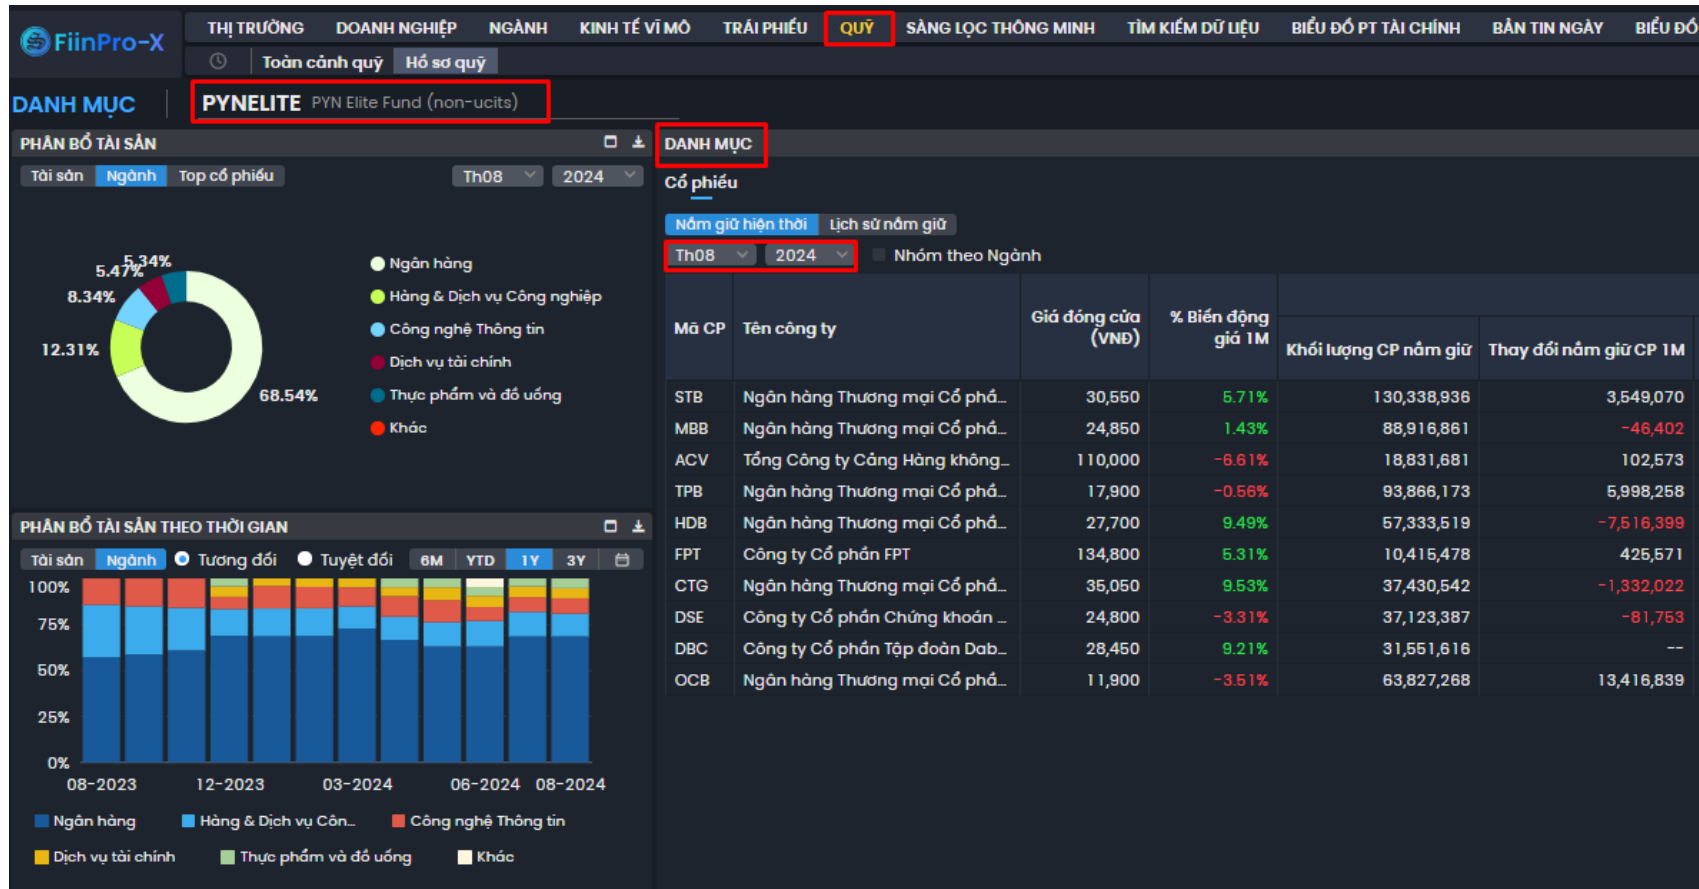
FiinPro-X

THỊ TRƯỜNG DOANH NGHIỆP NGÀNH KINH TẾ VĨ MÔ TRÁI PHIẾU QUỸ SÀNG LỌC THÔNG MINH TÌM KIẾM DỮ LIỆU BIỂU ĐỒ PT TÀI CHÍNH BẢN TIN NGÀY BIỂU ĐỒ

Toàn cảnh quỹ Hồ sơ quỹ

DANH MỤC

PYNELITE PYN Elite Fund (non-ucits)

PHÂN BỔ TÀI SẢN

Tài sản Ngành Top cổ phiếu Th08 2024

5.47% 5.34% 8.34% 12.31% 68.54%

Ngân hàng
Hàng & Dịch vụ Công nghiệp
Công nghệ Thông tin
Dịch vụ tài chính
Thực phẩm và đồ uống
Khác

PHÂN BỔ TÀI SẢN THEO THỜI GIAN

Tài sản Ngành Tương đối Tuyệt đối 6M YTD 1Y 3Y

100%
75%
50%
25%
0%
08-2023 12-2023 03-2024 06-2024 08-2024

Ngân hàng Hàng & Dịch vụ Côn... Công nghệ Thông tin
Dịch vụ tài chính Thực phẩm và đồ uống Khác

DANH MỤC

Cổ phiếu

Nắm giữ hiện thời Lịch sử nắm giữ

Th08 2024 Nhóm theo Ngành

| Mã CP | Tên công ty | Giá đóng cửa (VND) | % Biến động giá 1M | Khối lượng CP nắm giữ | Thay đổi nắm giữ CP 1M |
|---|---|---|---|---|---|
| STB | Ngân hàng Thương mại Cổ phầ... | 30,550 | 5.71% | 130,338,936 | 3,549,070 |
| MBB | Ngân hàng Thương mại Cổ phầ... | 24,850 | 1.43% | 88,916,861 | -46,402 |
| ACV | Tổng Công ty Cảng Hàng không... | 110,000 | -6.61% | 18,831,681 | 102,573 |
| TPB | Ngân hàng Thương mại Cổ phầ... | 17,900 | -0.56% | 93,866,173 | 5,998,258 |
| HDB | Ngân hàng Thương mại Cổ phầ... | 27,700 | 9.49% | 57,333,519 | -7,516,399 |
| FPT | Công ty Cổ phần FPT | 134,800 | 5.31% | 10,415,478 | 425,571 |
| CTG | Ngân hàng Thương mại Cổ phầ... | 35,050 | 9.53% | 37,430,542 | -1,332,022 |
| DSE | Công ty Cổ phần Chứng khoán ... | 24,800 | -3.31% | 37,123,387 | -81,753 |
| DBC | Công ty Cổ phần Tập đoàn Dab... | 28,450 | 9.21% | 31,551,616 | -- |
| OCB | Ngân hàng Thương mại Cổ phầ... | 11,900 | -3.51% | 63,827,268 | 13,416,839 |